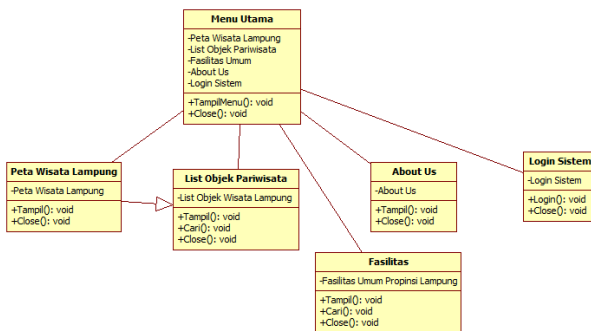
Menu Utama
-Peta Wisata Lampung
-List Objek Pariwisata
-Fasilitas Umum
-About Us
-Login Sistem
+TampilMenu(): void
+Close(): void

Peta Wisata Lampung
-Peta Wisata Lampung
+Tampil(): void
+Close(): void

List Objek Pariwisata
-List Objek Wisata Lampung
+Tampil(): void
+Cari(): void
+Close(): void

About Us
-About Us
+Tampil(): void
+Close(): void

Login Sistem
-Login Sistem
+Login(): void
+Close(): void

Fasilitas
-Fasilitas Umum Propinsi Lampung
+Tampil(): void
+Cari(): void
+Close(): void